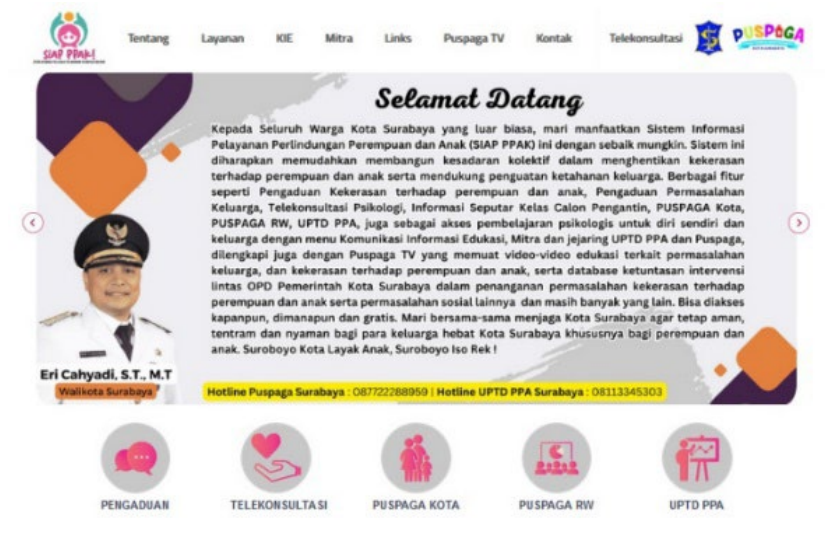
SIAP PPAK

Tentang Layanan KIE Mitra Links Puspaga TV Kontak Telekonsultasi

PUSPAGA

Selamat Datang

Kepada Seluruh Warga Kota Surabaya yang luar biasa, mari manfaatkan Sistem Informasi Pelayanan Perlindungan Perempuan dan Anak (SIAP PPAK) ini dengan sebaik mungkin. Sistem ini diharapkan memudahkan membangun kesadaran kolektif dalam menghentikan kekerasan terhadap perempuan dan anak serta mendukung penguatan ketahanan keluarga. Berbagai fitur seperti Pengaduan Kekerasan terhadap perempuan dan anak, Pengaduan Permasalahan Keluarga, Telekonsultasi Psikologi, Informasi Seputar Kelas Calon Pengantin, PUSPAGA Kota, PUSPAGA RW, UPTD PPA, juga sebagai akses pembelajaran psikologis untuk diri sendiri dan keluarga dengan menu Komunikasi Informasi Edukasi, Mitra dan jejaring UPTD PPA dan Puspaga, dilengkapi juga dengan Puspaga TV yang memuat video-video edukasi terkait permasalahan keluarga, dan kekerasan terhadap perempuan dan anak, serta database ketuntasan intervensi lintas OPD Pemerintah Kota Surabaya dalam penanganan permasalahan kekerasan terhadap perempuan dan anak serta permasalahan sosial lainnya dan masih banyak yang lain. Bisa diakses kapanpun, dimanapun dan gratis. Mari bersama-sama menjaga Kota Surabaya agar tetap aman, tentram dan nyaman bagi para keluarga hebat Kota Surabaya khususnya bagi perempuan dan anak. Suroboyo Kota Layak Anak, Suroboyo Iso Rek !

Eri Cahyadi, S.T., M.T
Walikota Surabaya

Hotline Puspaga Surabaya : 087722288959 | Hotline UPTD PPA Surabaya : 08113345303

PENGADUAN TELEKONSULTASI PUSPAGA KOTA PUSPAGA RW UPTD PPA